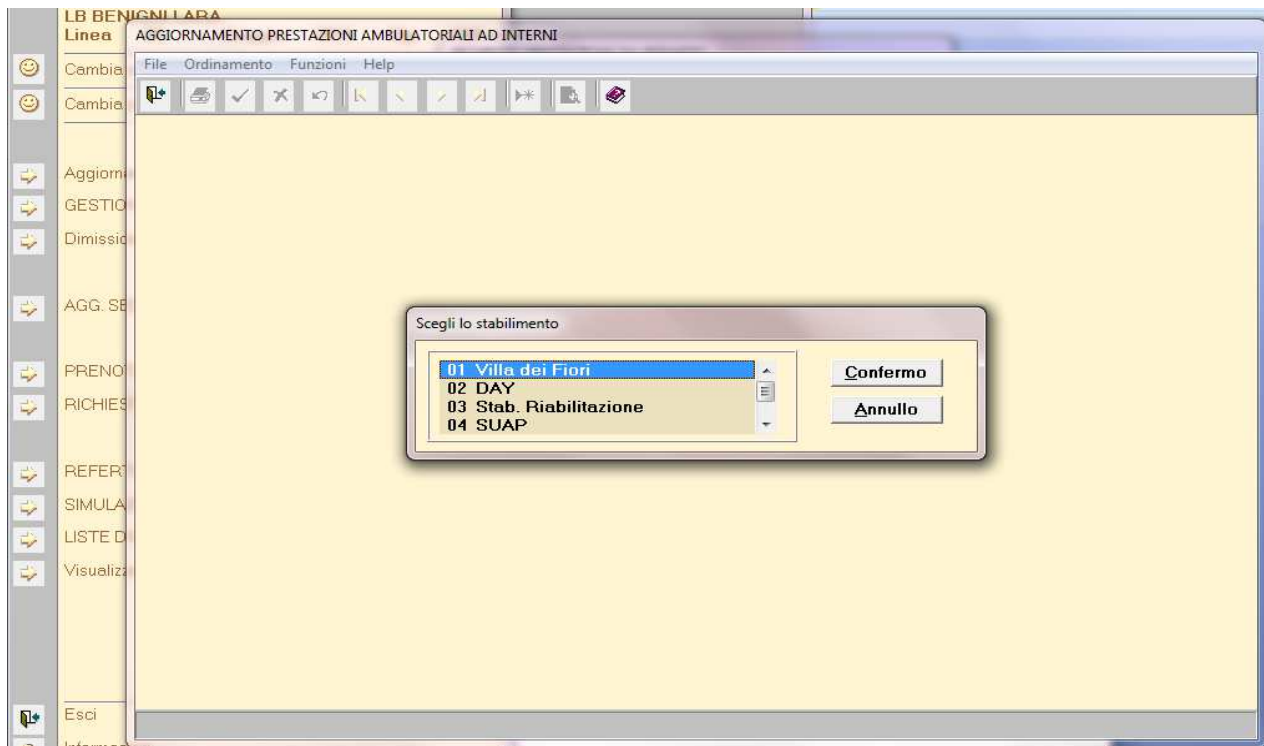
LB BENIGNI LARA
Linea

Cambia

Cambia

Aggiorn

GESTIO

Dimissi

AGG. SE

PRENO

RICHIES

REFER

SIMULA

LISTE D

Visualiz

Esci

Inform

AGGIORNAMENTO PRESTAZIONI AMBULATORIALI AD INTERNI

File Ordinamento Funzioni Help

Scegli lo stabilimento

01 Villa dei Fiori
02 DAY
03 Stab. Riabilitazione
04 SUAP

Confermo

Annullo